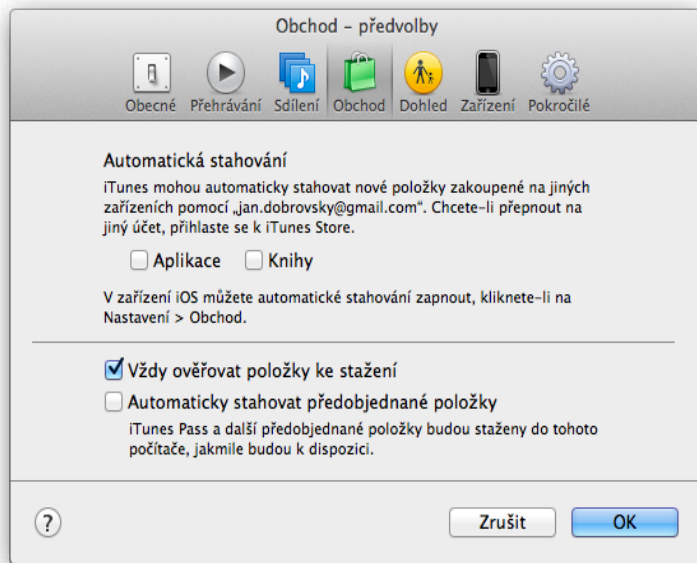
Obchod – předvolby

Obecné Přehrávání Sdílení Obchod Dohled Zařízení Pokročilé

Automatická stahování

iTunes mohou automaticky stahovat nové položky zakoupené na jiných zařízeních pomocí „jan.dobrovsky@gmail.com“. Chcete-li přepnout na jiný účet, přihlaste se k iTunes Store.

Aplikace Knihy

V zařízení iOS můžete automatické stahování zapnout, kliknete-li na Nastavení > Obchod.

Vždy ověřovat položky ke stažení

Automaticky stahovat předobjednané položky

iTunes Pass a další předobjednané položky budou staženy do tohoto počítače, jakmile budou k dispozici.

?

Zrušit

OK